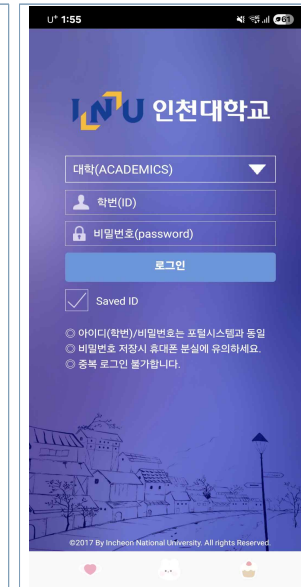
U⁺ 1:55
61

INU 인천대학교

대학(ACADEMICS)

학번(ID)

비밀번호(password)

로그인

Saved ID

◎ 아이디(학번)/비밀번호는 포털시스템과 동일
◎ 비밀번호 저장시 휴대폰 분실에 유의하세요.
◎ 중복 로그인 불가합니다.

©2017 By Incheon National University. All rights Reserved.